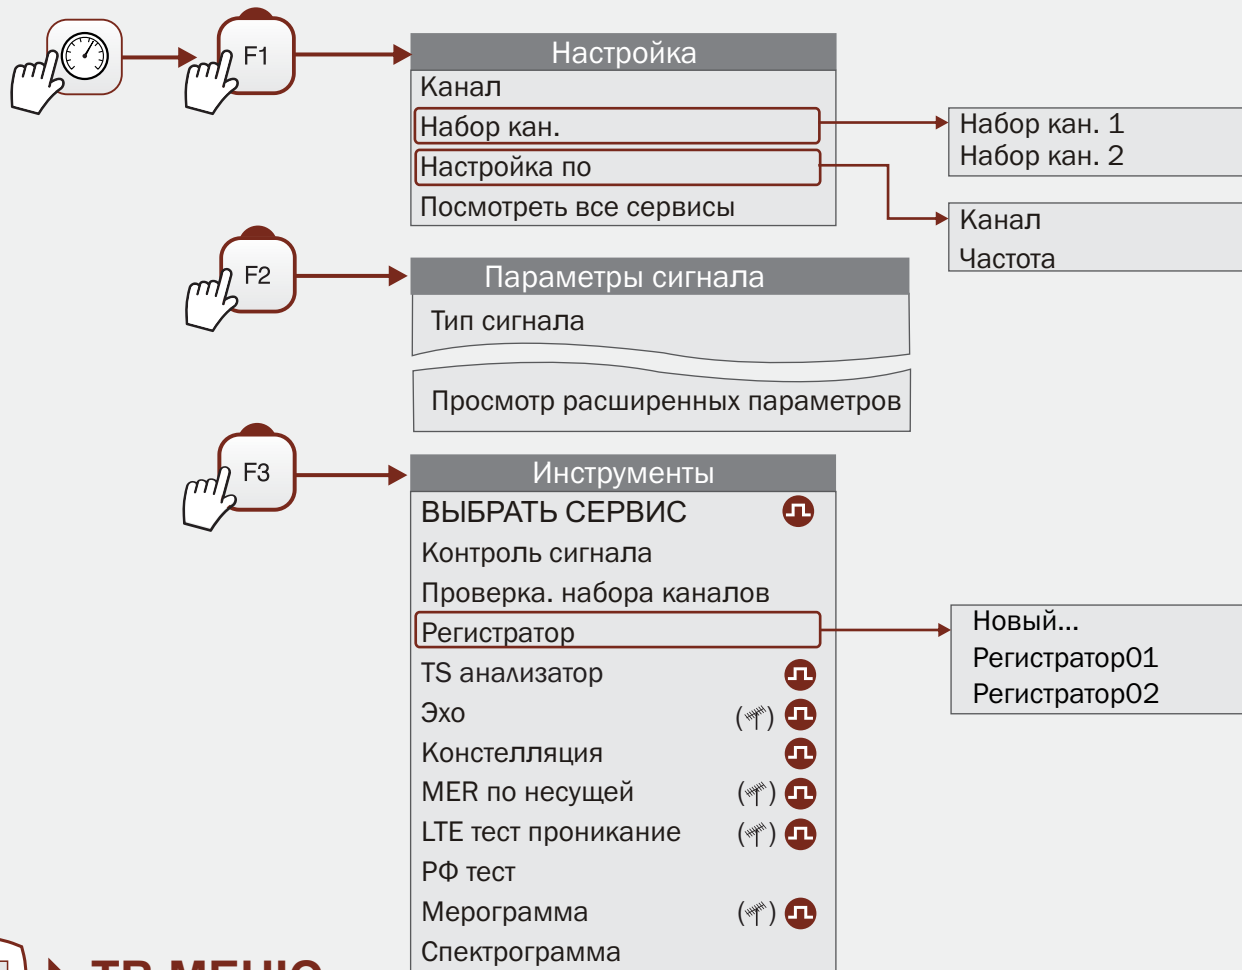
F1

Настройка
Канал
Набор кан.
Настройка по
Посмотреть все сервисы

Набор кан. 1
Набор кан. 2

Канал
Частота

F2

Параметры сигнала
Тип сигнала

Просмотр расширенных параметров

F3

Инструменты
ВЫБРАТЬ СЕРВИС
Контроль сигнала
Проверка. набора каналов
Регистратор
TS анализатор
Эхо
Констелляция
MER по несущей
LTE тест проникание
РФ тест
Мерограмма
Спектрограмма

Новый...
Регистратор01
Регистратор02

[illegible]